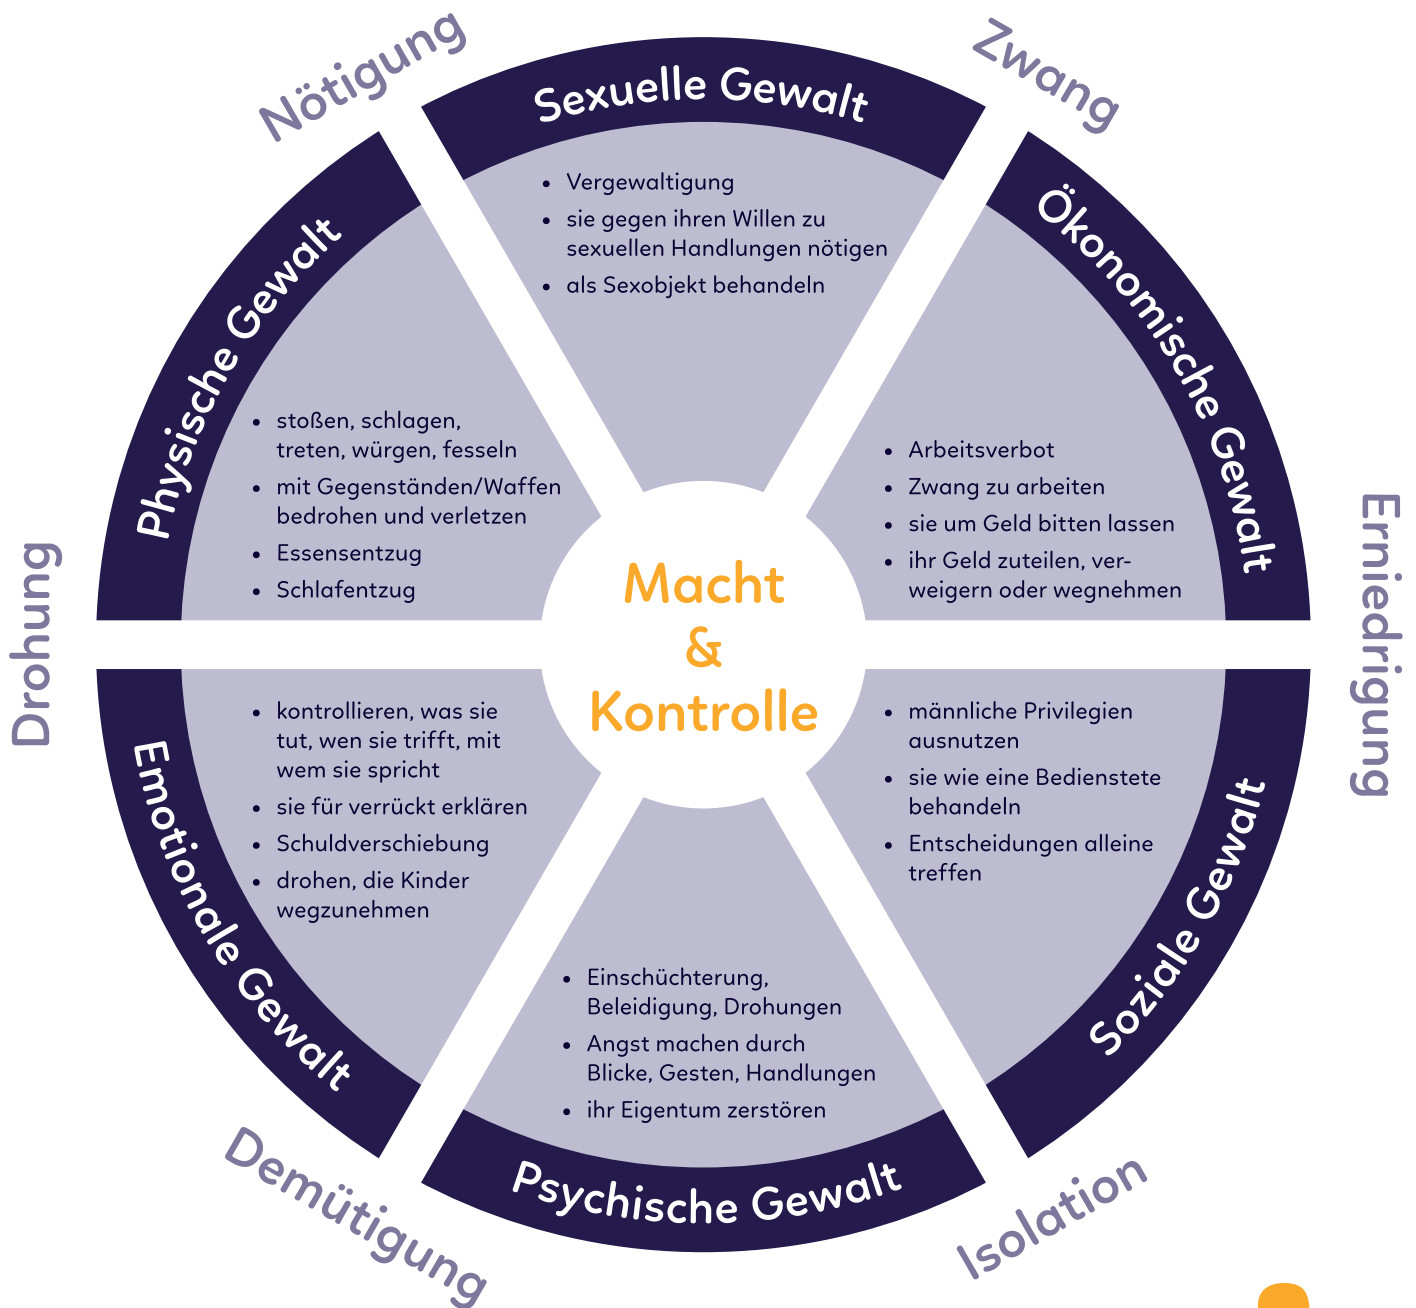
Nötigung

Zwang

Sexuelle Gewalt

- Vergewaltigung
- sie gegen ihren Willen zu sexuellen Handlungen nötigen
- als Sexobjekt behandeln

Ökonomische Gewalt

- Arbeitsverbot
- Zwang zu arbeiten
- sie um Geld bitten lassen
- ihr Geld zuteilen, verweigern oder wegnehmen

Erniedrigung

Soziale Gewalt

- männliche Privilegien ausnutzen
- sie wie eine Bedienstete behandeln
- Entscheidungen alleine treffen

Isolation

Psychische Gewalt

- Einschüchterung, Beleidigung, Drohungen
- Angst machen durch Blicke, Gesten, Handlungen
- ihr Eigentum zerstören

Demütigung

Emotionale Gewalt

- kontrollieren, was sie tut, wen sie trifft, mit wem sie spricht
- sie für verrückt erklären
- Schuldverschiebung
- drohen, die Kinder wegzunehmen

Drohung

Physische Gewalt

- stoßen, schlagen, treten, würgen, fesseln
- mit Gegenständen/Waffen bedrohen und verletzen
- Essensentzug
- Schlafentzug

Macht & Kontrolle